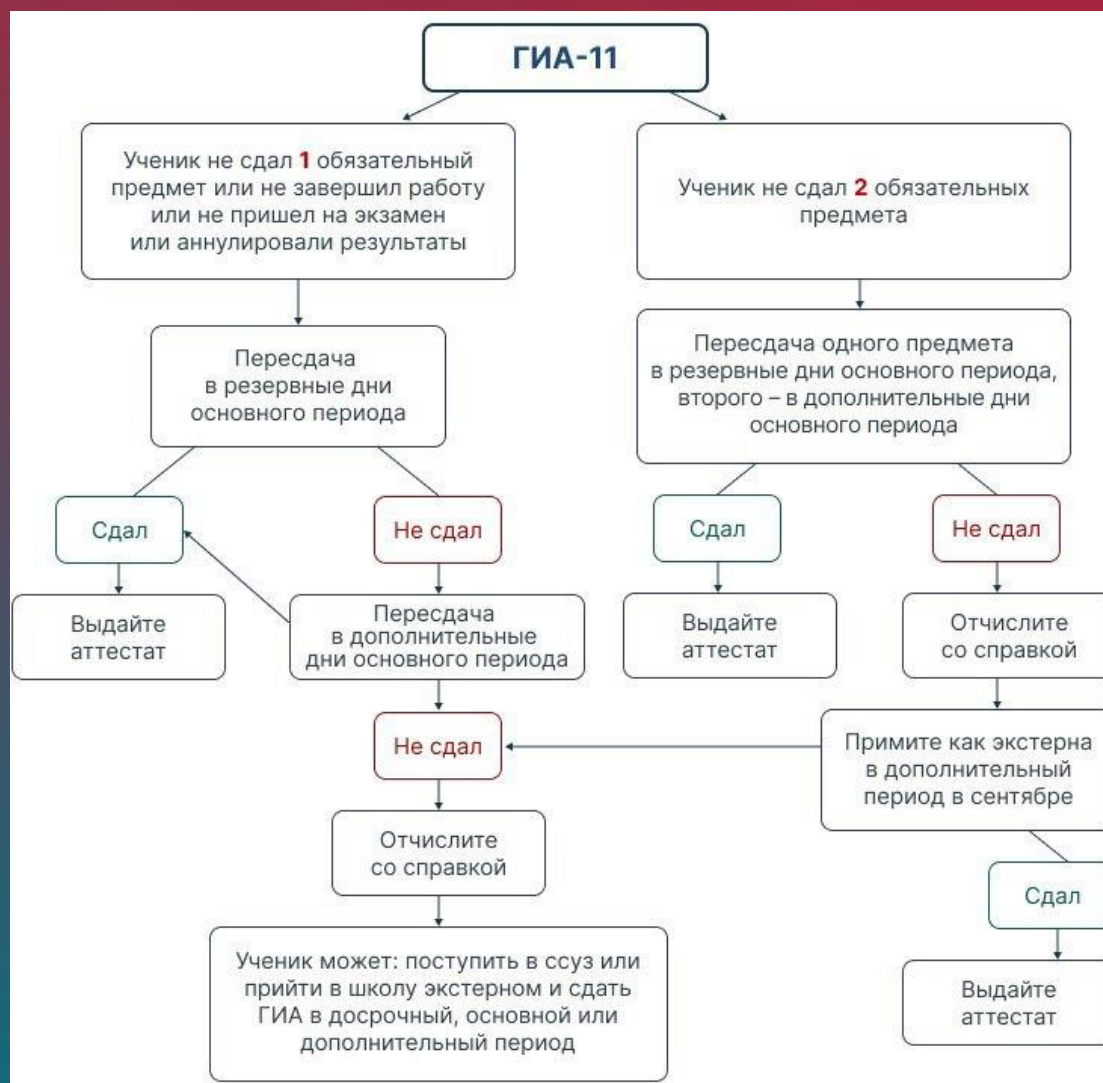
ГИА-11

Ученик не сдал 1 обязательный предмет или не завершил работу или не пришел на экзамен или аннулировали результаты

Пересдача в резервные дни основного периода

Сдал

Выдайте аттестат

Не сдал

Пересдача в дополнительные дни основного периода

Не сдал

Отчислите со справкой

Ученик может: поступить в ссуз или прийти в школу экстерном и сдать ГИА в досрочный, основной или дополнительный период

Ученик не сдал 2 обязательных предмета

Пересдача одного предмета в резервные дни основного периода, второго – в дополнительные дни основного периода

Сдал

Выдайте аттестат

Не сдал

Отчислите со справкой

Примите как экстерна в дополнительный период в сентябре

Сдал

Выдайте аттестат